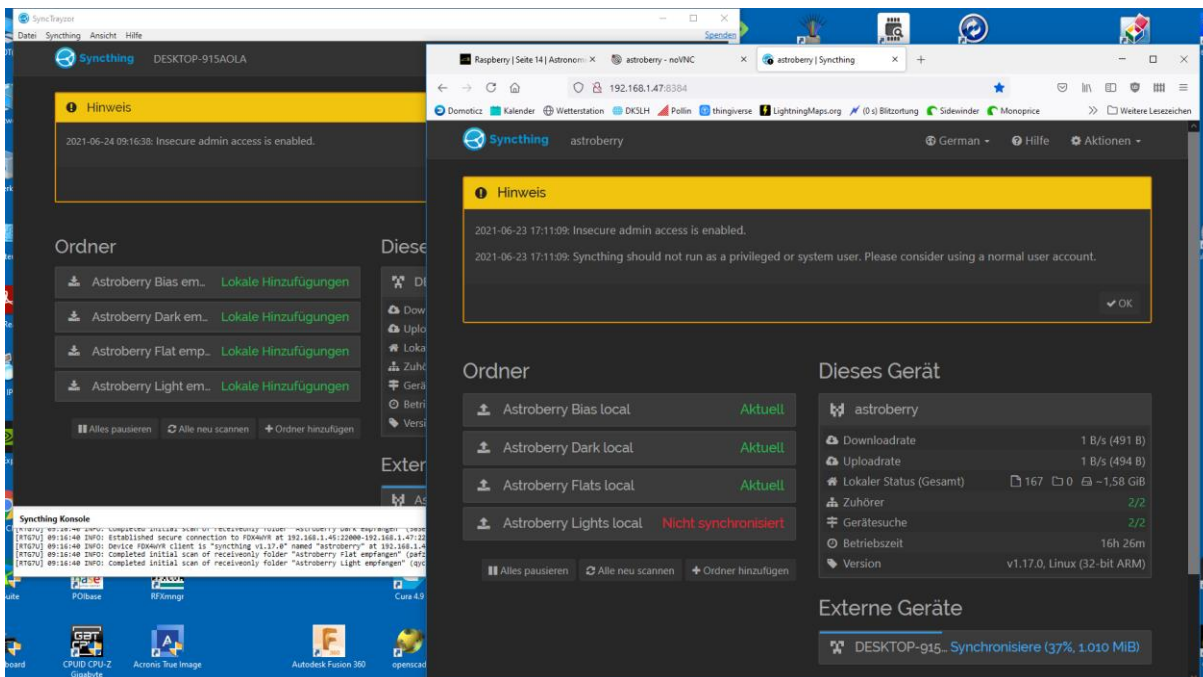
SyncTrayzor
Datei Syncthing Ansicht Hilfe
Spenden

Syncthing DESKTOP-915AOLA

Hinweis
2021-06-24 09:16:38: Insecure admin access is enabled.

Ordner
Astroberry Bias em... Lokale Hinzufügungen
Astroberry Dark em... Lokale Hinzufügungen
Astroberry Flat emp... Lokale Hinzufügungen
Astroberry Light em... Lokale Hinzufügungen
Alles pausieren Alle neu scannen Ordner hinzufügen

Diese
Dow
Uplo
Loka
Zuhö
Gerä
Betri
Versi
Exter

Syncthing Konsole
[RTG7U] 09:16:40 INFO: Completed initial scan of receiveonly folder "Astroberry Dark empfangen" (
[RTG7U] 09:16:40 INFO: Established secure connection to FDX4WYR at 192.168.1.45:22000-192.168.1.47:22
[RTG7U] 09:16:40 INFO: Device FDX4WYR client is "syncthing v1.17.0" named "astroberry" at 192.168.1.4
[RTG7U] 09:16:40 INFO: Completed initial scan of receiveonly folder "Astroberry Flat empfangen" (
[RTG7U] 09:16:40 INFO: Completed initial scan of receiveonly folder "Astroberry Light empfangen" (

Raspberry | Seite 14 | Astronomi ×
astroberry - noVNC ×
astroberry | Syncthing ×
192.168.1.47:8384
Domoticz Kalender Wetterstation DK5LH Pollin thingiverse LightningMaps.org (0 s) Blitzortung Sidewinder Monoprice Weitere Lesezeichen

Syncthing astroberry
German Hilfe Aktionen

Hinweis
2021-06-23 17:11:09: Insecure admin access is enabled.
2021-06-23 17:11:09: Syncthing should not run as a privileged or system user. Please consider using a normal user account.
OK

Ordner
Astroberry Bias local Aktuell
Astroberry Dark local Aktuell
Astroberry Flats local Aktuell
Astroberry Lights local Nicht synchronisiert
Alles pausieren Alle neu scannen Ordner hinzufügen

Dieses Gerät
astroberry
| | |
|---|---|
| Downloadrate | 1 B/s (491 B) |
| Uploadrate | 1 B/s (494 B) |
| Lokaler Status (Gesamt) | 167 0 ~1,58 GiB |
| Zuhörer | 2/2 |
| Gerätesuche | 2/2 |
| Betriebszeit | 16h 26m |
| Version | v1.17.0, Linux (32-bit ARM) |

Externe Geräte
DESKTOP-915... Synchronisiere (37%, 1.010 MiB)

POIbase RFXmngr Cura 4.9
CPUID CPU-Z Gigabyte Acronis True Image Autodesk Fusion 360 openscad